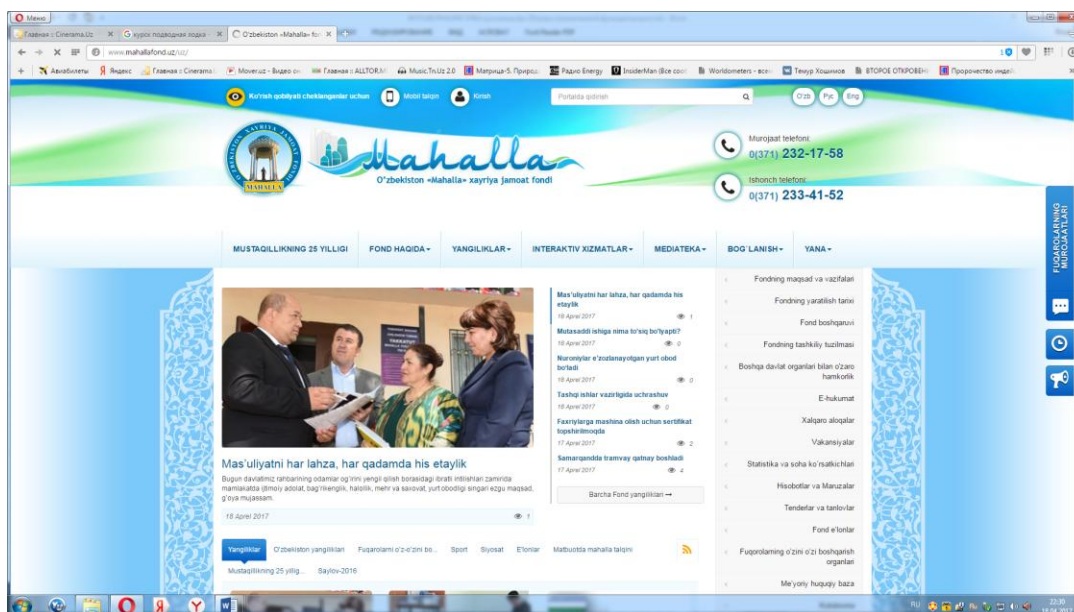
Меню

Главная :: Cinerama.Uz | курсх подводная лодка | O'zbekiston «Mahalla» fon

www.mahallafond.uz/uz/

Авиабилеты | Яндекс | Главная :: Cinerama | Mover.uz - Видео он | Главная :: ALLTOR.M | Music.Tn.Uz 2.0 | Матрица-5. Природ | Радио Energy | InsiderMan (Все coo | Worldometers - все | Тимур Хошимов | ВТОРОЕ ОТКРОВЕНИ | Пророчество индей

Ko'rish qobiliyati cheklanganlar uchun | Mobil talqin | Kirish | Portalda qidirish | O'zb | Рус | Eng

O'ZBEKISTON «MAHALLA» XAYRIYA JAMOAT FONDI MAHALLA

Mahalla
O'zbekiston «Mahalla» xayriya jamoat fondi

Murojaat telefoni
0(371) 232-17-58

Ishonch telefoni
0(371) 233-41-52

FUQAROLARNING MUROJAATLARI

MUSTAQILLIKNING 25 YILLIGI | FOND HAQIDA | YANGILIKLAR | INTERAKTIV XIZMATLAR | MEDIATEKA | BOG`LANISH | YANA

Mas'uliyatni har lahza, har qadamda his etaylik
18 Aprel 2017 1

Mutasaddi ishiga nima to'siq bo'lyapti?
18 Aprel 2017 0

Nuroniylar e'zozlanayotgan yurt obod bo'ladi
18 Aprel 2017 0

Tashqi ishlar vazirligida uchrashuv
18 Aprel 2017 0

Faxriylarga mashina olish uchun sertifikat topshirilmoqda
17 Aprel 2017 2

Samarqandda tramvay qatnay boshladi
17 Aprel 2017 4

Barcha Fond yangiliklari →

Mas'uliyatni har lahza, har qadamda his etaylik
Bugun davlatimiz rahbarining odamlar og'irini yengil qilish borasidagi ibratli intilishlari zamirida mamlakatda ijtimoiy adolat, bag'rikenglik, halollik, mehr va saxovat, yurt obodligi singari ezgu maqsad, g'oya mujassam.
18 Aprel 2017 1

Fondning maqsad va vazifalari
Fondning yaratilish tarixi
Fond boshqaruvi
Fondning tashkiliy tuzilmasi
Boshqa davlat organlari bilan o'zaro hamkorlik
E-hukumat
Xalqaro aloqalar
Vakansiyalar
Statistika va soha ko'rsatkichlari
Hisobotlar va Maruzalar
Tenderlar va tanlovlar
Fond e'lonlar
Fuqarolarning o'zini o'zi boshqarish organlari
Me'yoriy huquqiy baza

Yangiliklar | O'zbekiston yangiliklari | Fuqarolarni o'z-o'zini bo... | Sport | Siyosat | E'lonlar | Matbuotda mahalla talqini
Mustaqillikning 25 yillig... | Saylov-2016

RU 22:30